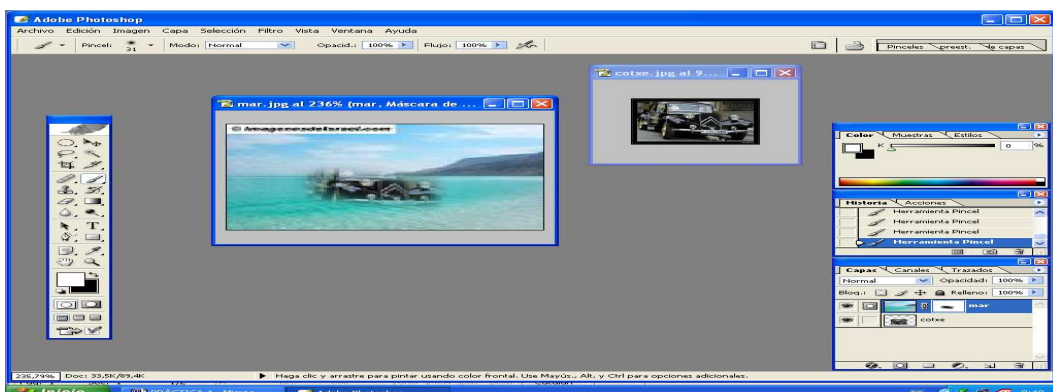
Adobe Photoshop
Archivo Edición Imagen Capa Selección Filtro Vista Ventana Ayuda
Pincel: 31 Modo: Normal Opacid.: 100% Flujo: 100%
Pinceles preest. capas
colxe.jpg al 9...
mar.jpg al 236% (mar, Máscara de ...
© imagenesdeisrael.com
Color Muestras Estilos
K 0 %
Historia Acciones
Herramienta Pincel
Herramienta Pincel
Herramienta Pincel
Herramienta Pincel
Capas Canales Trazados
Normal Opacidad: 100%
Bloq.: Relleno: 100%
mar
colxe
235,79% Doc: 33,5K/89,4K
Haga clic y arrastre para pintar usando color frontal. Use Mayús., Alt, y Ctrl para opciones adicionales.
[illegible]